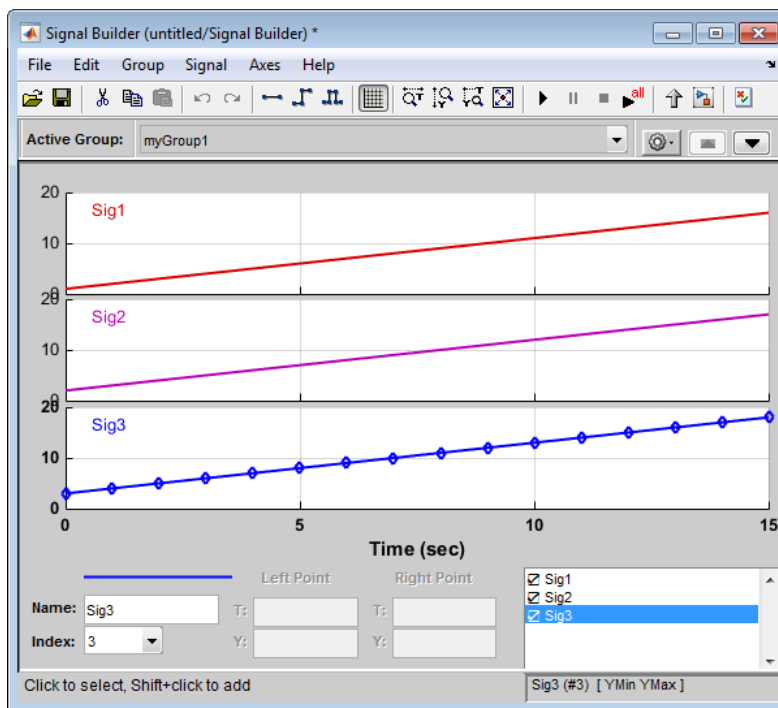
Signal Builder (untitled/Signal Builder) *

File Edit Group Signal Axes Help

Active Group: myGroup1

20
Sig1
10
0
20
Sig2
10
0
20
Sig3
10
0
0 5 10 15
Time (sec)

Left Point Right Point

Name: Sig3
Index: 3
T:
Y:
T:
Y:

Sig1
Sig2
Sig3

Click to select, Shift+click to add

Sig3 (#3) [ YMin YMax ]